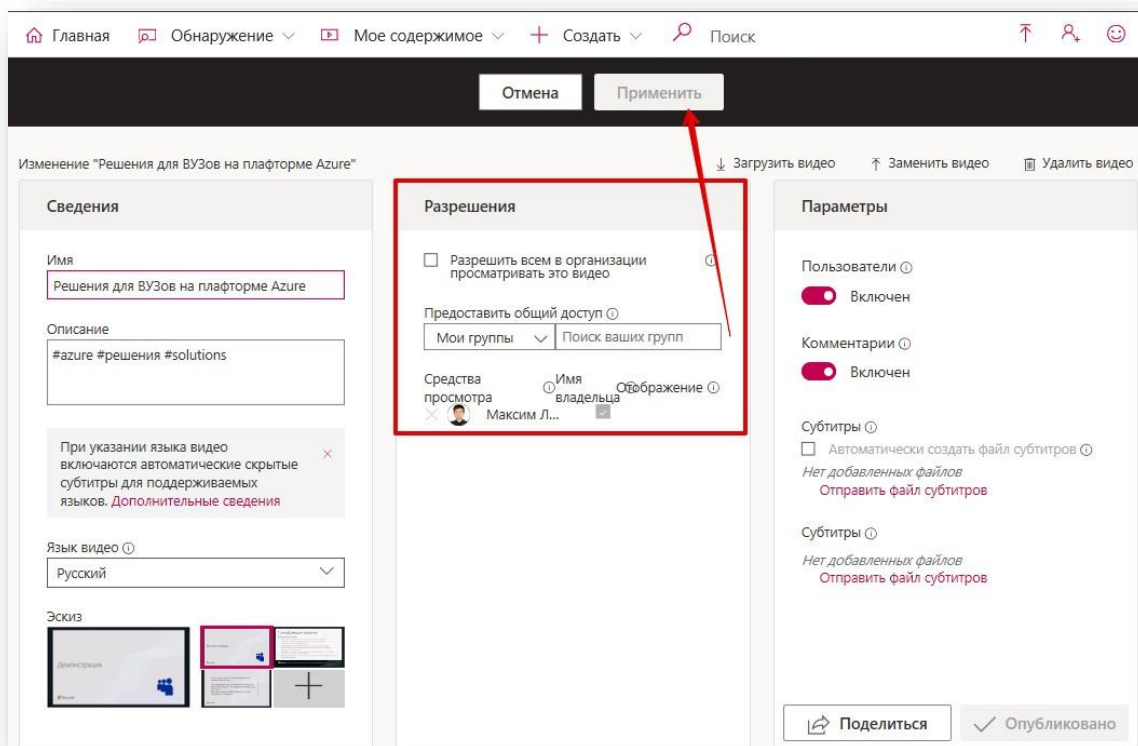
Главная   Обнаружение   Мое содержимое   + Создать   Поиск

Отмена   Применить

Изменение "Решения для ВУЗов на плафторме Azure"

Загрузить видео   Заменить видео   Удалить видео

Сведения

Имя
Решения для ВУЗов на плафторме Azure

Описание
#azure #решения #solutions

При указании языка видео включаются автоматические скрытые субтитры для поддерживаемых языков. Дополнительные сведения

Язык видео
Русский

Эскиз

Демонстрация

Разрешения

Разрешить всем в организации просматривать это видео

Предоставить общий доступ
Мои группы   Поиск ваших групп

Средства просмотра   Имя владельца   Отображение

Максим Л...

Параметры

Пользователи
Включен

Комментарии
Включен

Субтитры
Автоматически создать файл субтитров
Нет добавленных файлов
Отправить файл субтитров

Субтитры
Нет добавленных файлов
Отправить файл субтитров

Поделиться   Опубликовано